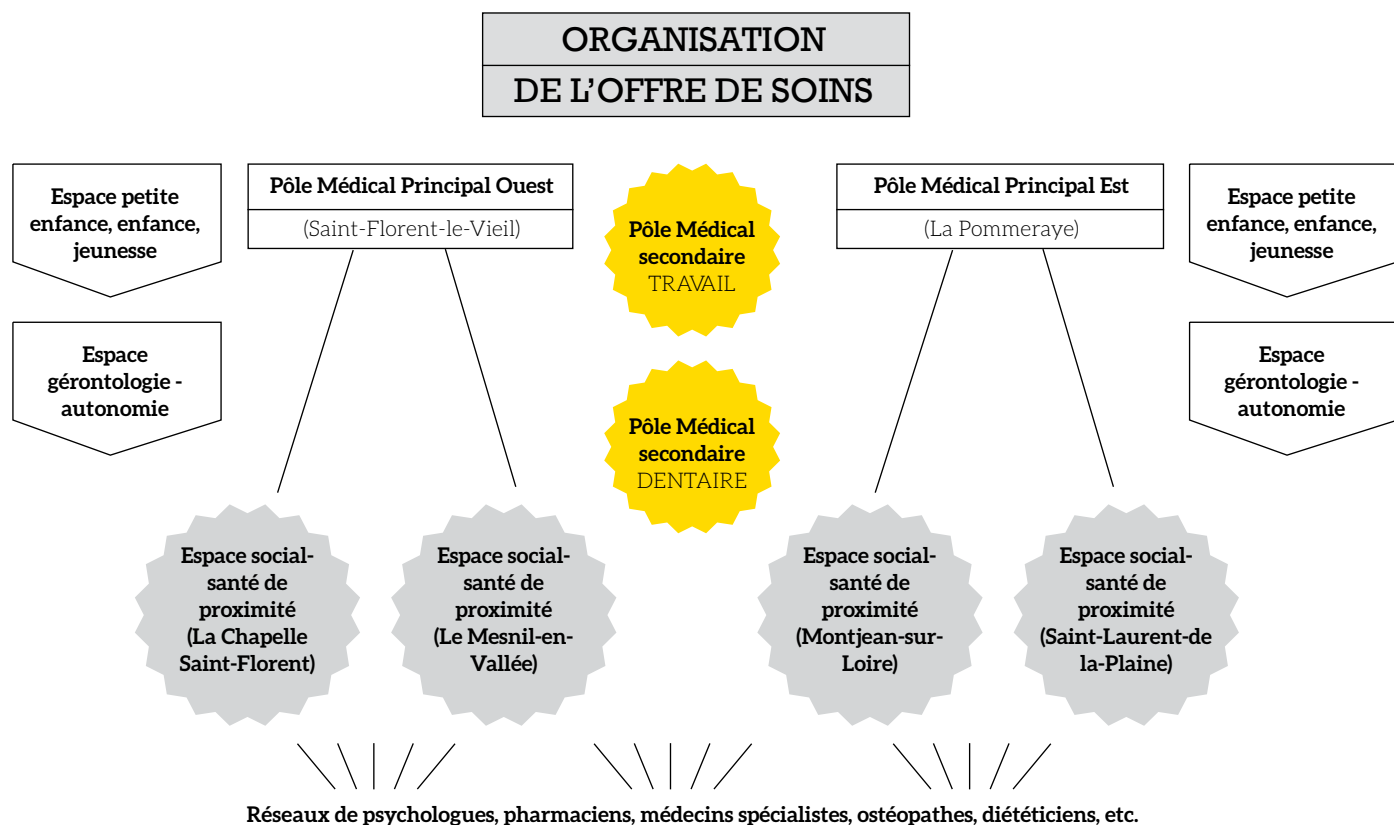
ORGANISATION
DE L'OFFRE DE SOINS

Espace petite enfance, enfance, jeunesse

Espace gérontologie - autonomie

Pôle Médical Principal Ouest
(Saint-Florent-le-Vieil)

Pôle Médical secondaire TRAVAIL

Pôle Médical secondaire DENTAIRE

Pôle Médical Principal Est
(La Pommeraye)

Espace petite enfance, enfance, jeunesse

Espace gérontologie - autonomie

Espace social-santé de proximité (La Chapelle Saint-Florent)

Espace social-santé de proximité (Le Mesnil-en-Vallée)

Espace social-santé de proximité (Montjean-sur-Loire)

Espace social-santé de proximité (Saint-Laurent-de la-Plaine)

Réseaux de psychologues, pharmaciens, médecins spécialistes, ostéopathes, diététiciens, etc.